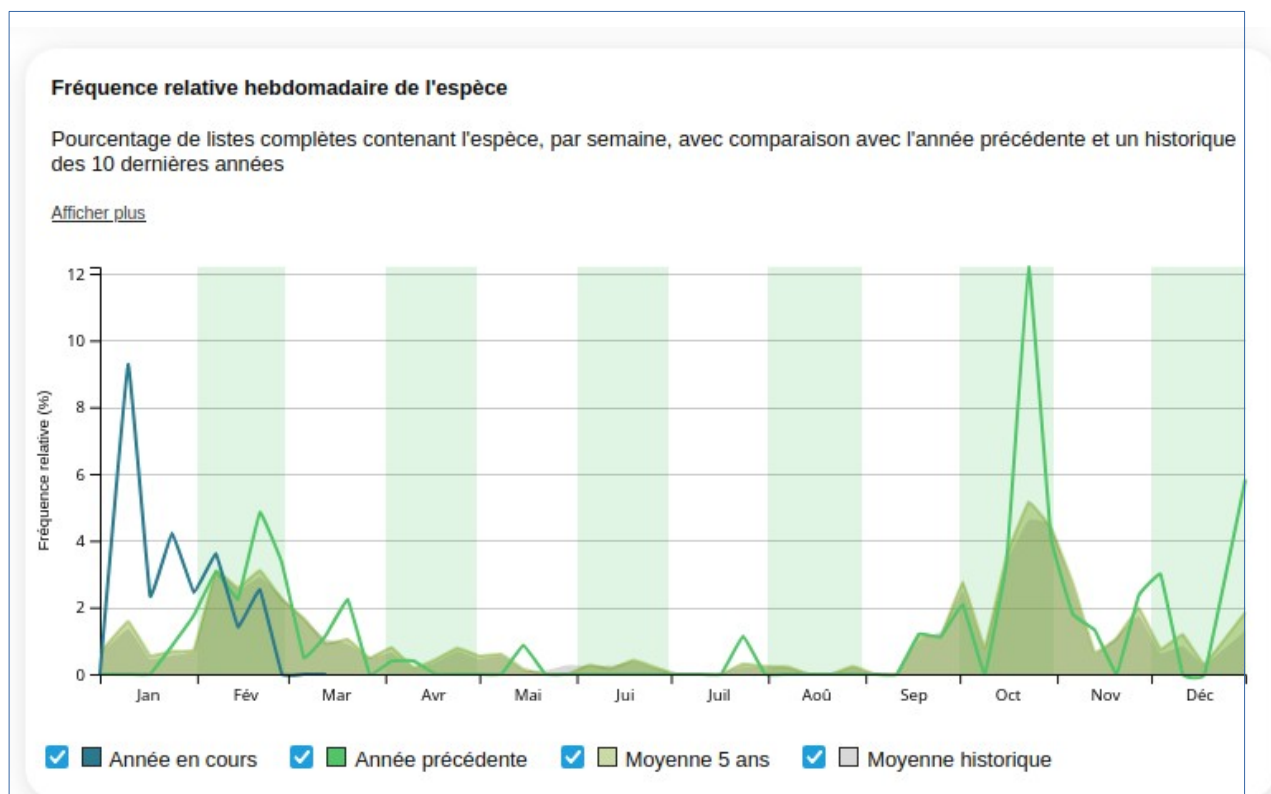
Fréquence relative hebdomadaire de l'espèce

Pourcentage de listes complètes contenant l'espèce, par semaine, avec comparaison avec l'année précédente et un historique des 10 dernières années

Afficher plus

Fréquence relative (%)

12
10
8
6
4
2
0

Jan Fév Mar Avr Mai Jui Juil Aoû Sep Oct Nov Déc

Année en cours
Année précédente
Moyenne 5 ans
Moyenne historique